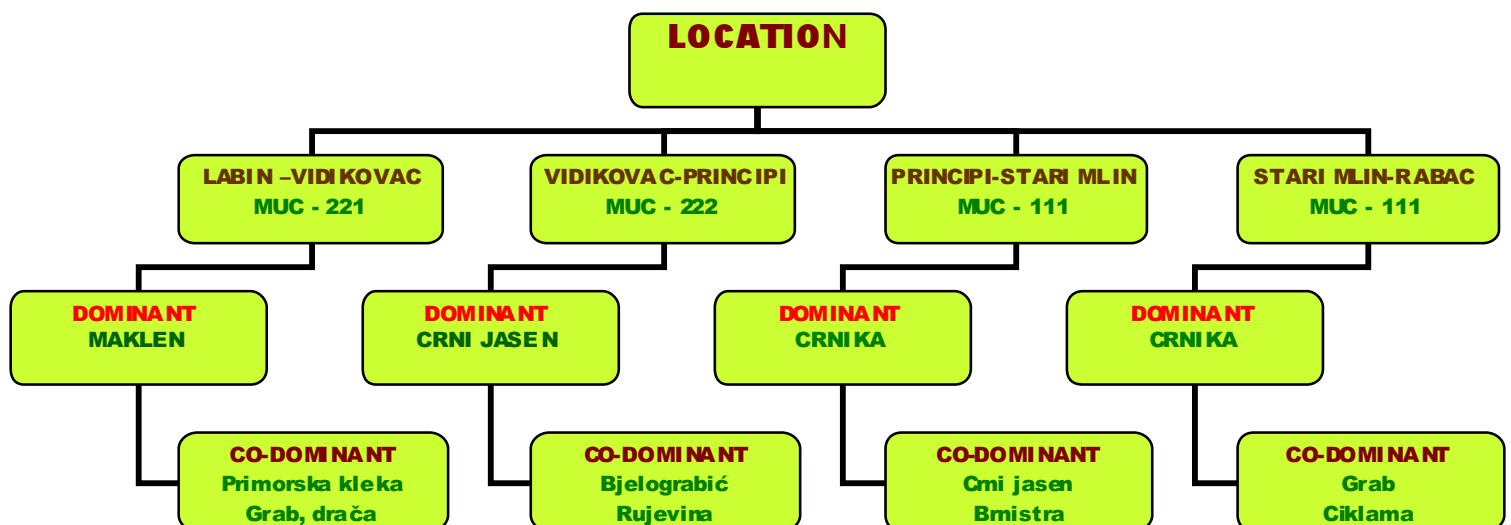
LOCATION

LABIN –VIDIKOVAC
MUC - 221

VIDIKOVAC-PRINCIPI
MUC - 222

PRINCIPI-STARI MLIN
MUC - 111

STARI MLIN-RABAC
MUC - 111

DOMINANT
MAKLEN

DOMINANT
CRNI JASEN

DOMINANT
CRNIKA

DOMINANT
CRNIKA

CO-DOMINANT
Primorska kleka
Grab, drača

CO-DOMINANT
Bjelograbić
Rujevina

CO-DOMINANT
Crni jasen
Brnistra

CO-DOMINANT
Grab
Ciklama